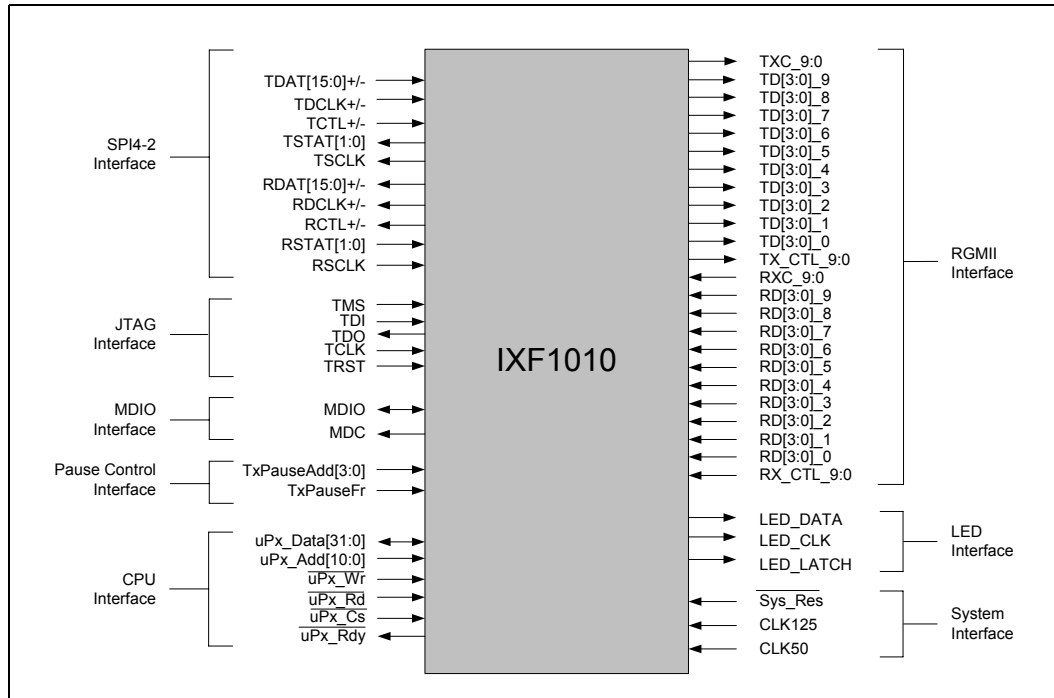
SPI4-2 Interface

TDAT[15:0]+/-
TDCLK+/-
TCTL+/-
TSTAT[1:0]
TSCLK
RDAT[15:0]+/-
RDCLK+/-
RCTL+/-
RSTAT[1:0]
RSCLK

JTAG Interface

TMS
TDI
TDO
TCLK
TRST

MDIO Interface

MDIO
MDC

Pause Control Interface

TxPauseAdd[3:0]
TxPauseFr

CPU Interface

uPx_Data[31:0]
uPx_Add[10:0]
$\overline{\text{uPx\_Wr}}$
$\overline{\text{uPx\_Rd}}$
$\overline{\text{uPx\_Cs}}$
$\overline{\text{uPx\_Rdy}}$

IXF1010

TXC_9:0
TD[3:0]_9
TD[3:0]_8
TD[3:0]_7
TD[3:0]_6
TD[3:0]_5
TD[3:0]_4
TD[3:0]_3
TD[3:0]_2
TD[3:0]_1
TD[3:0]_0
TX_CTL_9:0
RXC_9:0
RD[3:0]_9
RD[3:0]_8
RD[3:0]_7
RD[3:0]_6
RD[3:0]_5
RD[3:0]_4
RD[3:0]_3
RD[3:0]_2
RD[3:0]_1
RD[3:0]_0
RX_CTL_9:0

RGMII Interface

LED_DATA
LED_CLK
LED_LATCH

LED Interface

$\overline{\text{Sys\_Res}}$
CLK125
CLK50

System Interface